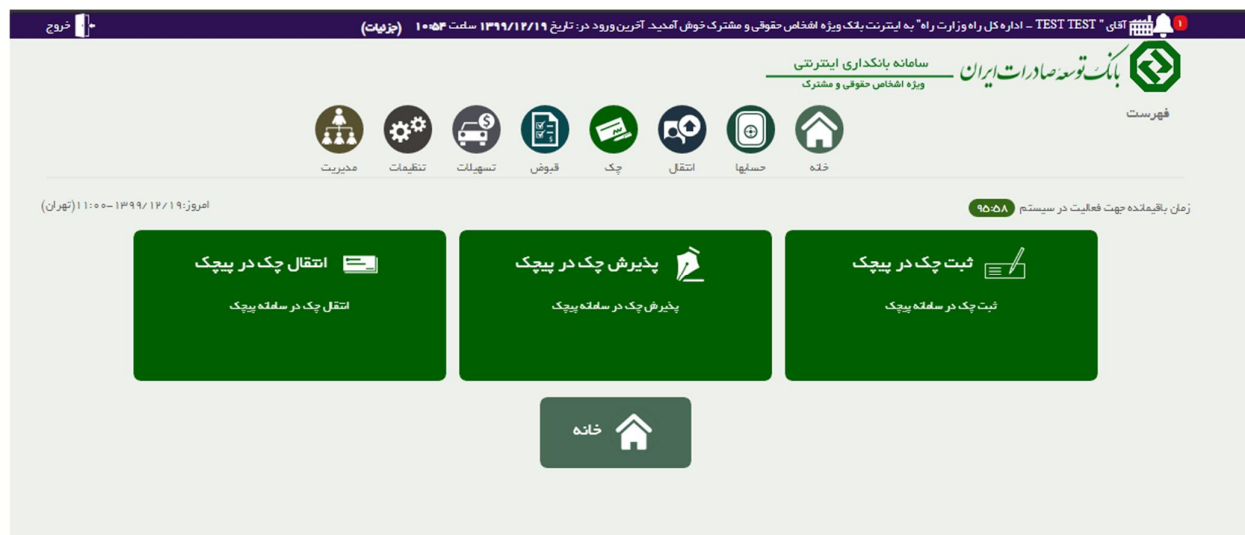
1 آقای " TEST TEST - اداره کل راه وزارت راه" به اینترنت بانک ویژه اشخاص حقوقی و مشترک خوش آمدید. آخرین ورود در: تاریخ ۱۳۹۹/۱۲/۱۹ ساعت ۱۰:۵۴ (جزئیات)

خروج

بانک توسعه صادرات ایران

سامانه بانکداری اینترنتی
ویژه اشخاص حقوقی و مشترک

فهرست

خانه حسابها انتقال چک قبوض تسهیلات تنظیمات مدیریت

زمان باقیمانده جهت فعالیت در سیستم ۹۵:۵۸

امروز: ۱۳۹۹/۱۲/۱۹ - ۱۱:۰۰ (تهران)

ثبت چک در پیچک
ثبت چک در سامانه پیچک

پذیرش چک در پیچک
پذیرش چک در سامانه پیچک

انتقال چک در پیچک
انتقال چک در سامانه پیچک

خانه